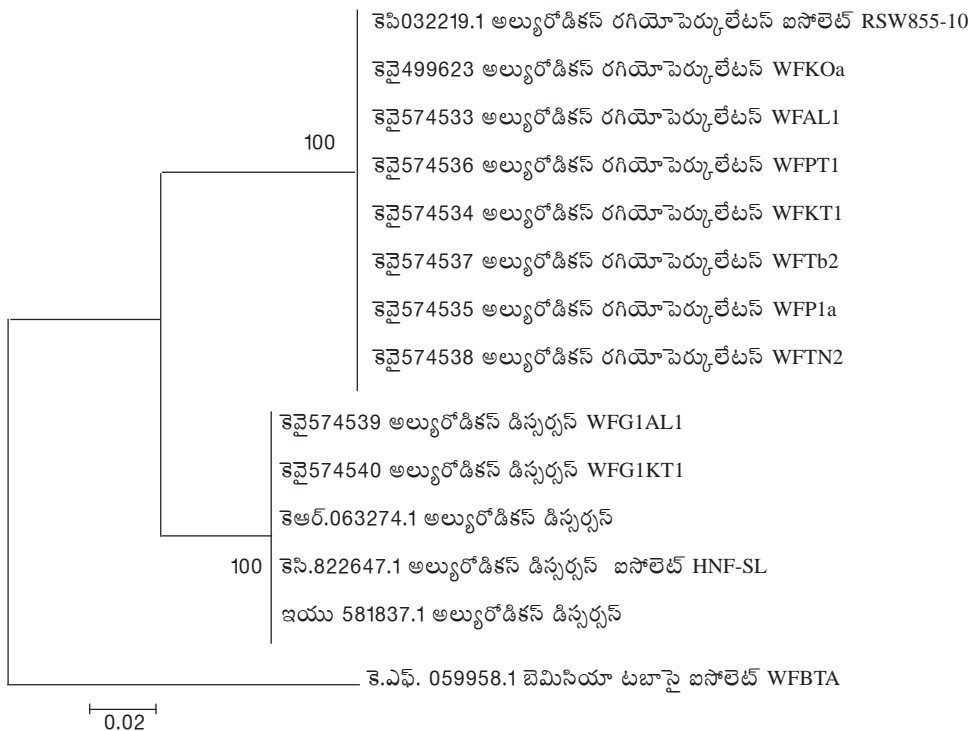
కెపి032219.1 అల్యురోడికస్ రగియోపెర్కులేటస్ ఐసోలెట్ RSW855-10
కెవై499623 అల్యురోడికస్ రగియోపెర్కులేటస్ WFKOa
కెవై574533 అల్యురోడికస్ రగియోపెర్కులేటస్ WFAL1
100
కెవై574536 అల్యురోడికస్ రగియోపెర్కులేటస్ WFPT1
కెవై574534 అల్యురోడికస్ రగియోపెర్కులేటస్ WFKT1
కెవై574537 అల్యురోడికస్ రగియోపెర్కులేటస్ WFTb2
కెవై574535 అల్యురోడికస్ రగియోపెర్కులేటస్ WFP1a
కెవై574538 అల్యురోడికస్ రగియోపెర్కులేటస్ WFTN2
కెవై574539 అల్యురోడికస్ డిస్పర్సస్ WFG1AL1
కెవై574540 అల్యురోడికస్ డిస్పర్సస్ WFG1KT1
కెఆర్.063274.1 అల్యురోడికస్ డిస్పర్సస్
100
కెసి.822647.1 అల్యురోడికస్ డిస్పర్సస్ ఐసోలెట్ HNF-SL
ఇయు 581837.1 అల్యురోడికస్ డిస్పర్సస్
కె.ఎఫ్. 059958.1 బెమిసియా టబాసై ఐసోలెట్ WFBTA
0.02